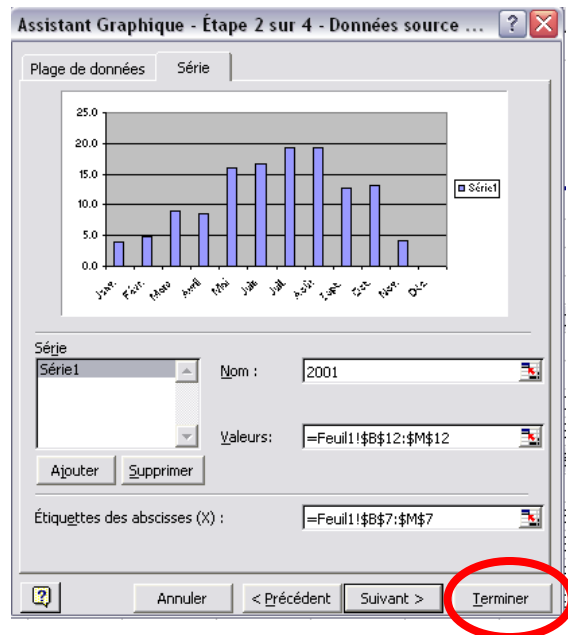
Assistant Graphique - Étape 2 sur 4 - Données source ...

Plage de données
Série

25.0
20.0
15.0
10.0
5.0
0.0

Janv.
Févr.
Mars
Avril
Mai
Juin
Juil.
Août
Sept.
Oct.
Nov.
Déc.

Série1

Série
Série1

Ajouter
Supprimer

Nom :
2001

Valeurs:
=Feuil1!$B$12:$M$12

Étiquettes des abscisses (X) :
=Feuil1!$B$7:$M$7

Annuler
< Précédent
Suivant >
Terminer